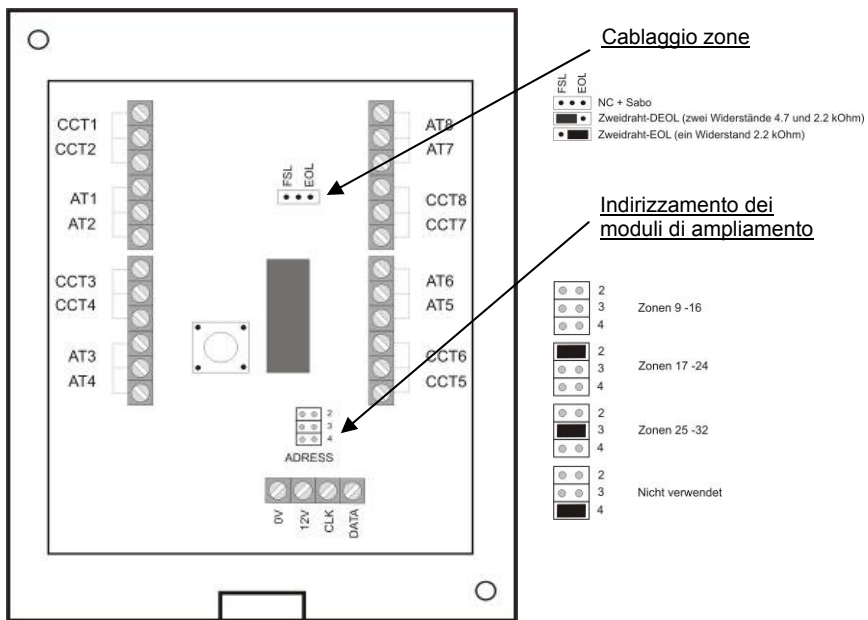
Cablaggio zone

FSL EOL

NC + Sabo
Zweidraht-DEOL (zwei Widerstände 4.7 und 2.2 kOhm)
Zweidraht-EOL (ein Widerstand 2.2 kOhm)

CCT1
CCT2
AT1
AT2
CCT3
CCT4
AT3
AT4

FSL EOL

AT8
AT7
CCT8
CCT7
AT6
AT5
CCT6
CCT5

Indirizzamento dei moduli di ampliamento

2
3
4
ADRESS

0V 12V CLK DATA

2
3
4
Zonen 9 -16

2
3
4
Zonen 17 -24

2
3
4
Zonen 25 -32

2
3
4
Nicht verwendet